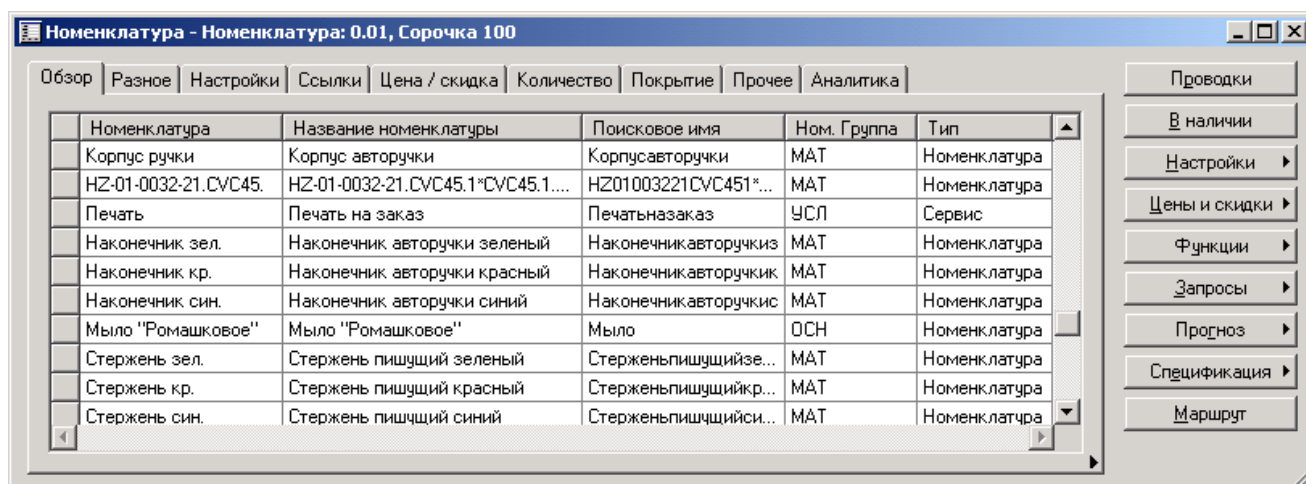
Номенклатура - Номенклатура: 0.01, Сорочка 100

Обзор | Разное | Настройки | Ссылки | Цена / скидка | Количество | Покрытие | Прочее | Аналитика

| Номенклатура | Название номенклатуры | Поисковое имя | Ном. Группа | Тип |
|---|---|---|---|---|
| Корпус ручки | Корпус авторучки | Корпусавторучки | МАТ | Номенклатура |
| HZ-01-0032-21.CVC45. | HZ-01-0032-21.CVC45.1*CVC45.1.... | HZ01003221CVC451*... | МАТ | Номенклатура |
| Печать | Печать на заказ | Печатьназаказ | УСЛ | Сервис |
| Наконечник зел. | Наконечник авторучки зеленый | Наконечникавторучкиз | МАТ | Номенклатура |
| Наконечник кр. | Наконечник авторучки красный | Наконечникавторучкик | МАТ | Номенклатура |
| Наконечник син. | Наконечник авторучки синий | Наконечникавторучкис | МАТ | Номенклатура |
| Мыло "Ромашковое" | Мыло "Ромашковое" | Мыло | ОСН | Номенклатура |
| Стержень зел. | Стержень пишущий зеленый | Стерженьпишущийзе... | МАТ | Номенклатура |
| Стержень кр. | Стержень пишущий красный | Стерженьпишущийкр... | МАТ | Номенклатура |
| Стержень син. | Стержень пишущий синий | Стерженьпишущийси... | МАТ | Номенклатура |

Проводки
В наличии
Настройки
Цены и скидки
Функции
Запросы
Прогноз
Спецификация
Маршрут